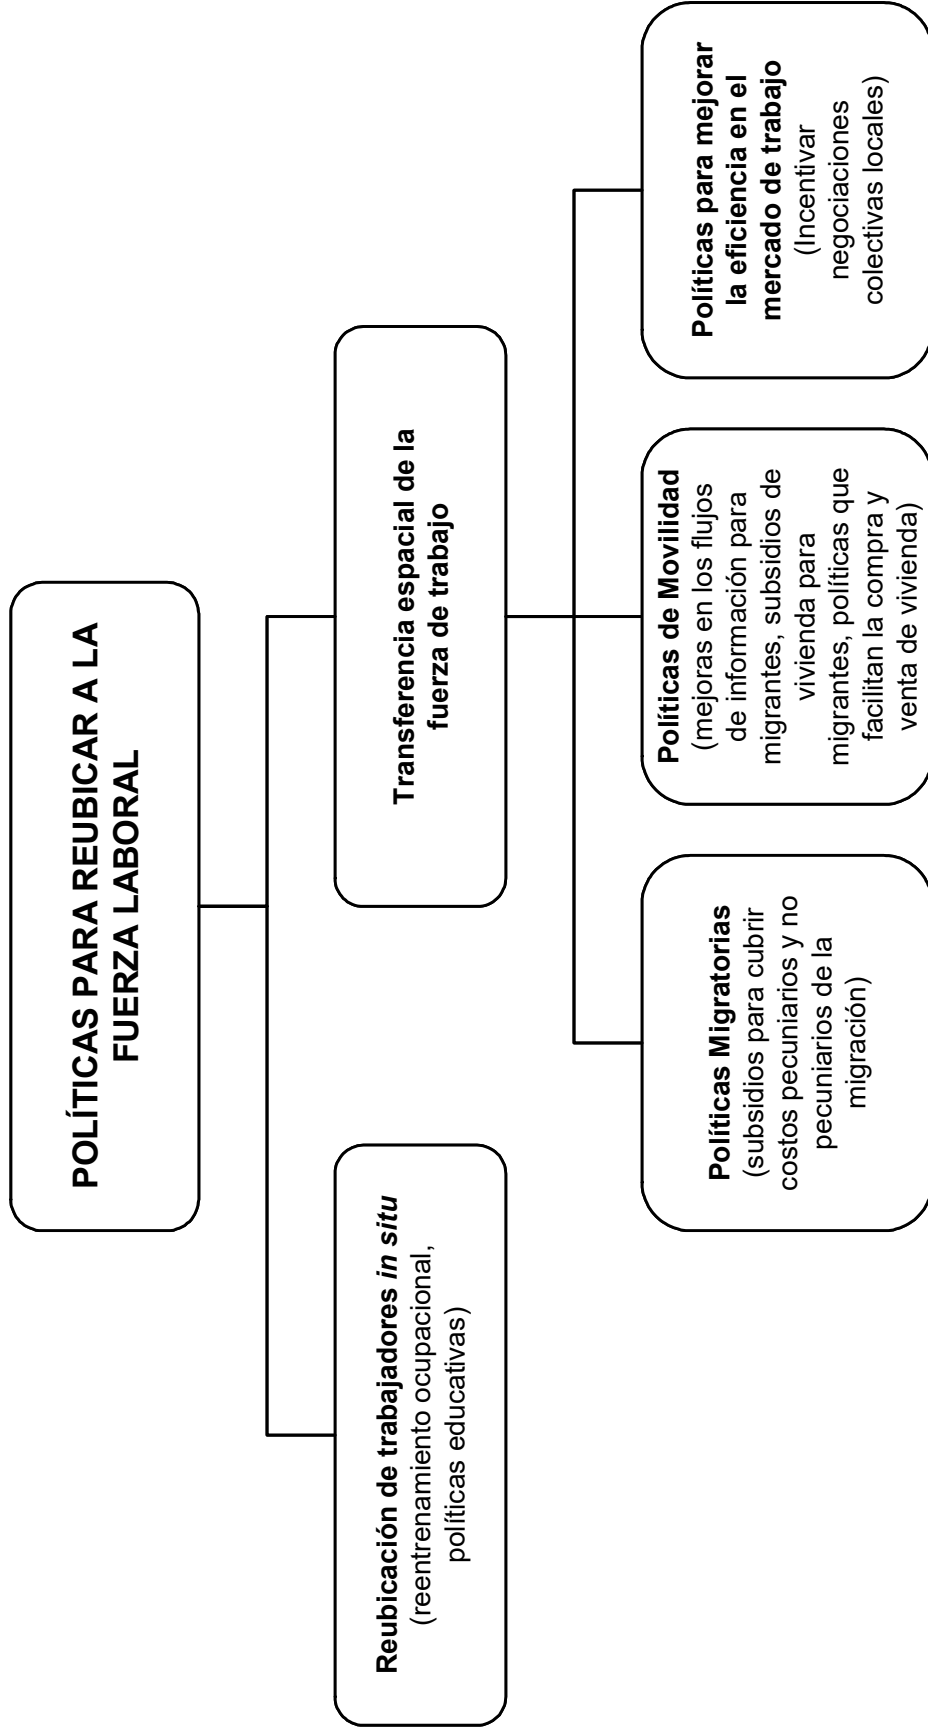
POLÍTICAS PARA REUBICAR A LA FUERZA LABORAL

Reubicación de trabajadores *in situ* (reentrenamiento ocupacional, políticas educativas)

Transferencia espacial de la fuerza de trabajo

Políticas Migratorias (subsidios para cubrir costos pecuniarios y no pecuniarios de la migración)

Políticas de Movilidad (mejoras en los flujos de información para migrantes, subsidios de vivienda para migrantes, políticas que facilitan la compra y venta de vivienda)

Políticas para mejorar la eficiencia en el mercado de trabajo (Incentivar negociaciones colectivas locales)